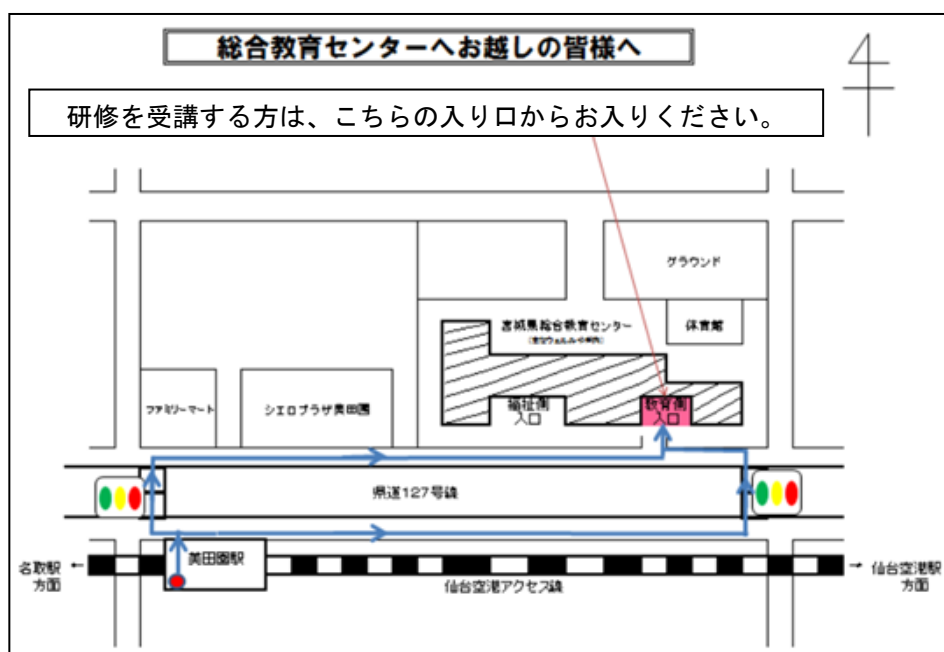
総合教育センターへお越しの皆様へ

研修を受講する方は、こちらの入り口からお入りください。

グラウンド

宮城県総合教育センター
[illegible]

体育館

ファミリーマート

シエロプラザ美田園

福祉側入口

教育側入口

県道127号線

美田園駅

名取駅方面

仙台空港アクセス線

仙台空港駅方面